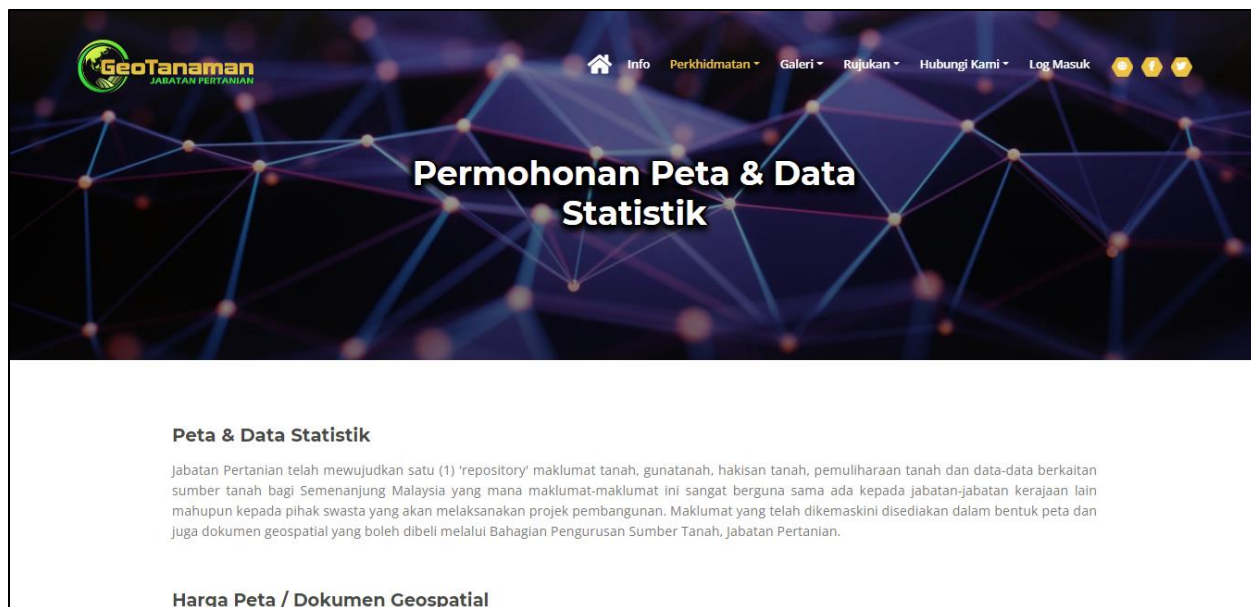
GeoTanaman
JABATAN PERTANIAN

Info Perkhidmatan Galeri Rujukan Hubungi Kami Log Masuk

Permohonan Peta & Data Statistik

Peta & Data Statistik

Jabatan Pertanian telah mewujudkan satu (1) 'repository' maklumat tanah, gunatanah, hakisan tanah, pemuliharaan tanah dan data-data berkaitan sumber tanah bagi Semenanjung Malaysia yang mana maklumat-maklumat ini sangat berguna sama ada kepada jabatan-jabatan kerajaan lain mahupun kepada pihak swasta yang akan melaksanakan projek pembangunan. Maklumat yang telah dikemaskini disediakan dalam bentuk peta dan juga dokumen geospatial yang boleh dibeli melalui Bahagian Pengurusan Sumber Tanah, Jabatan Pertanian.

Harga Peta / Dokumen Geospatial